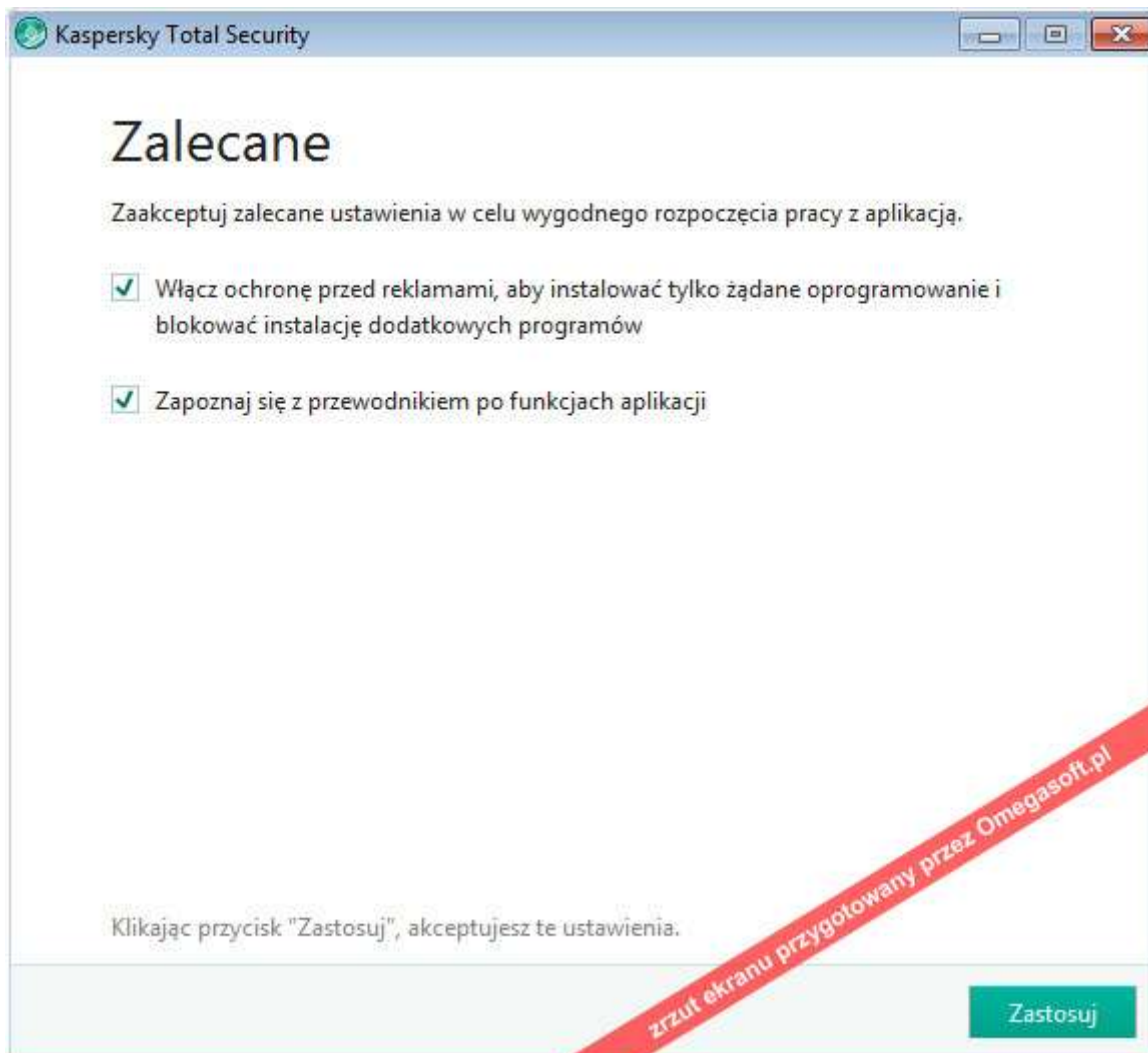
Kaspersky Total Security

Zalecane

Zaakceptuj zalecane ustawienia w celu wygodnego rozpoczęcia pracy z aplikacją.

Włącz ochronę przed reklamami, aby instalować tylko żądane oprogramowanie i blokować instalację dodatkowych programów

Zapoznaj się z przewodnikiem po funkcjach aplikacji

Klikając przycisk "Zastosuj", akceptujesz te ustawienia.

zrzut ekranu przygotowany przez Omegasoft.pl

Zastosuj